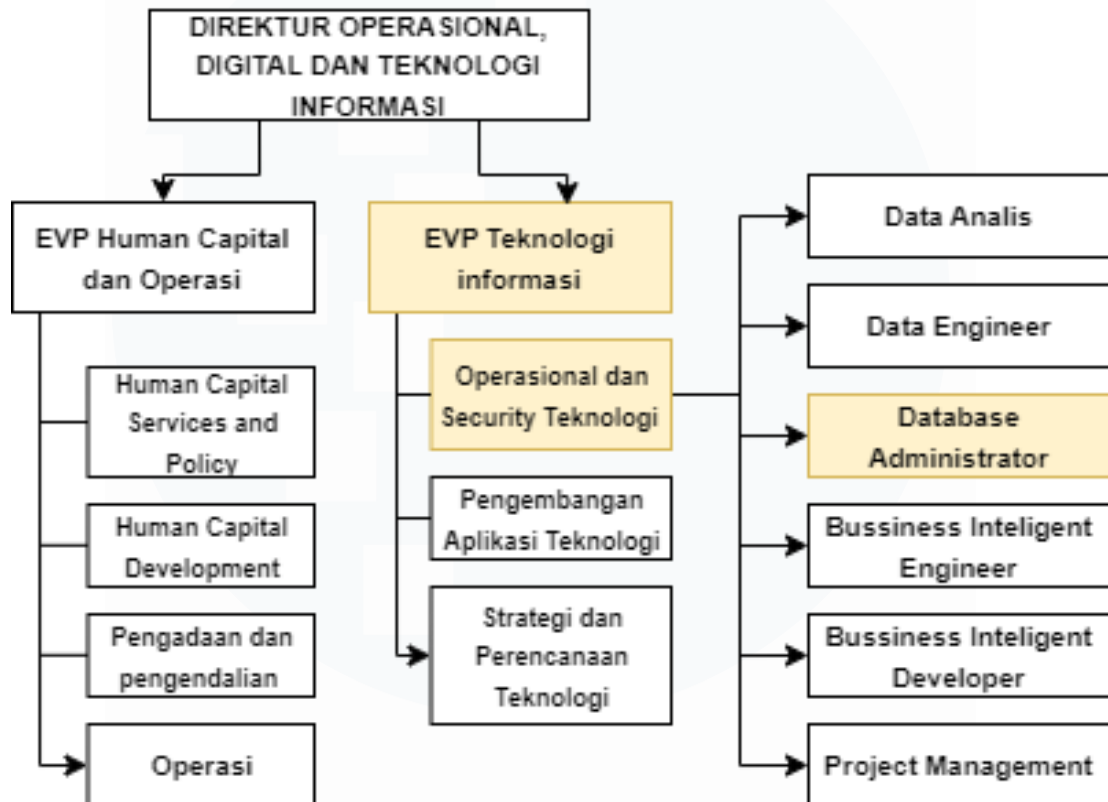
DIREKTUR OPERASIONAL, DIGITAL DAN TEKNOLOGI INFORMASI

EVP Human Capital dan Operasi

Human Capital Services and Policy

Human Capital Development

Pengadaan dan pengendalian

Operasi

EVP Teknologi informasi

Operasional dan Security Teknologi

Pengembangan Aplikasi Teknologi

Strategi dan Perencanaan Teknologi

Data Analis

Data Engineer

Database Administrator

Bussiness Inteligent Engineer

Bussiness Inteligent Developer

Project Management